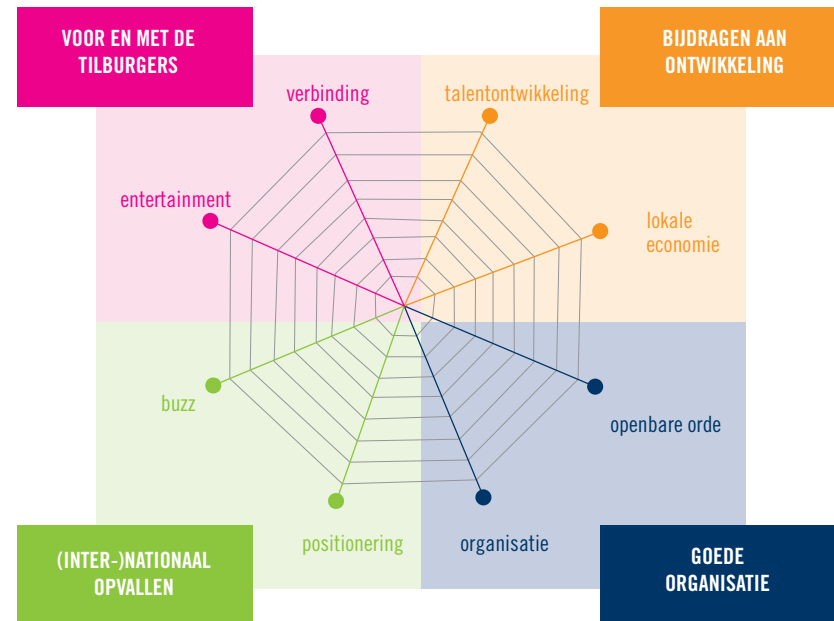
VOOR EN MET DE TILBURGERS

BIJDRAGEN AAN ONTWIKKELING

verbinding

talentontwikkeling

entertainment

lokale economie

buzz

openbare orde

positionering

organisatie

(INTER-)NATIONAAL OPVALLEN

GOEDE ORGANISATIE